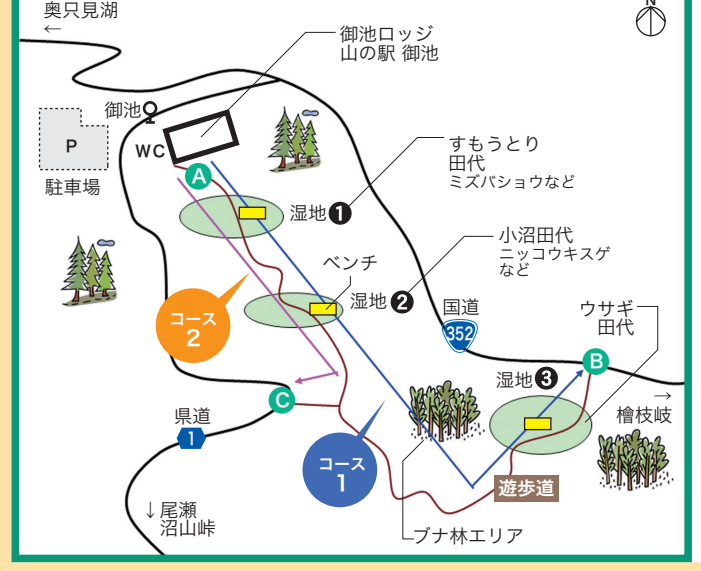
奥只見湖
←

N

御池ロッジ
山の駅 御池

御池

P
駐車場

WC

A

すもうとり
田代
ミズバショウなど

湿地❶

小沼田代
ニッコウキスゲ
など

ベンチ

湿地❷

コース
2

国道
352

ウサギ
田代

B

湿地❸

C

県道
1

→
檜枝岐

コース
1

遊歩道

↓尾瀬
沼山峠

ブナ林エリア